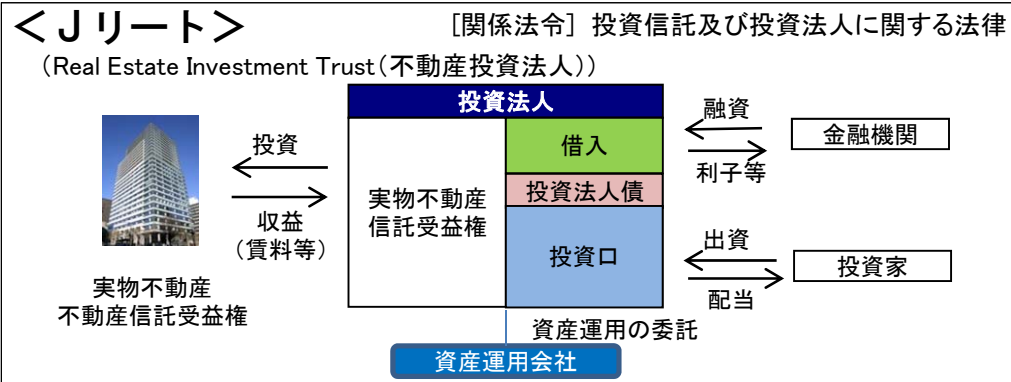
＜Ｊリート＞

［関係法令］投資信託及び投資法人に関する法律

（Real Estate Investment Trust（不動産投資法人））

投資法人

投資

収益
（賃料等）

実物不動産
信託受益権

借入

投資法人債

投資口

融資

利子等

金融機関

出資

配当

投資家

実物不動産
不動産信託受益権

資産運用の委託

資産運用会社